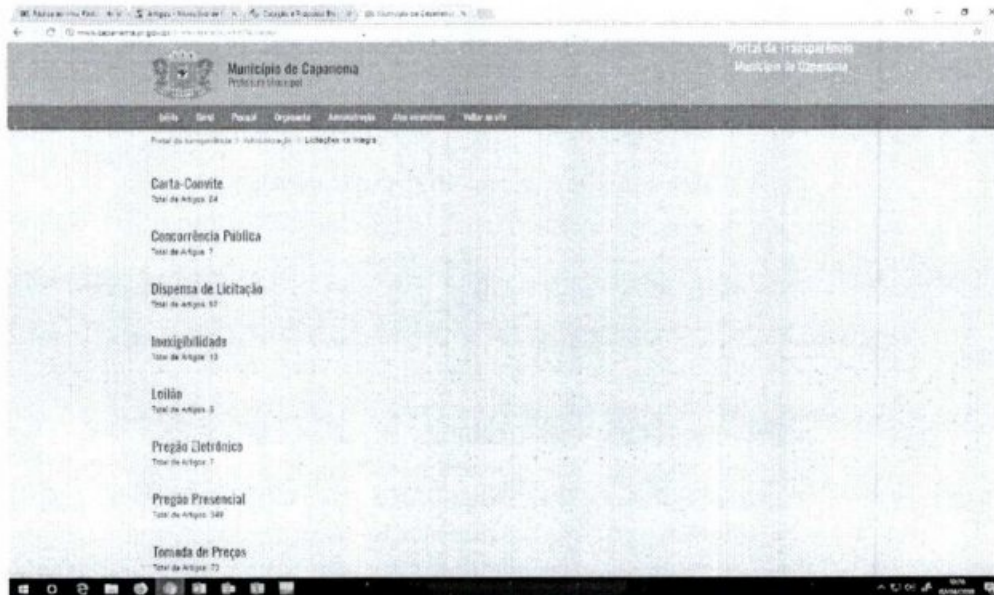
Município de Caparaoma
Prefeitura Municipal

Portal da Transparência
Município de Caparaoma

Início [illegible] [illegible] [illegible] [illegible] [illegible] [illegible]

Portal da transparência > Administração > Licitações na íntegra

Carta-Convite
Total de Artigos: 24

Concorrência Pública
Total de Artigos: 7

Dispensa de Licitação
Total de Artigos: 97

Inexigibilidade
Total de Artigos: 13

Leilão
Total de Artigos: 3

Pregão Eletrônico
Total de Artigos: 7

Pregão Presencial
Total de Artigos: 349

Tomada de Preços
Total de Artigos: 73